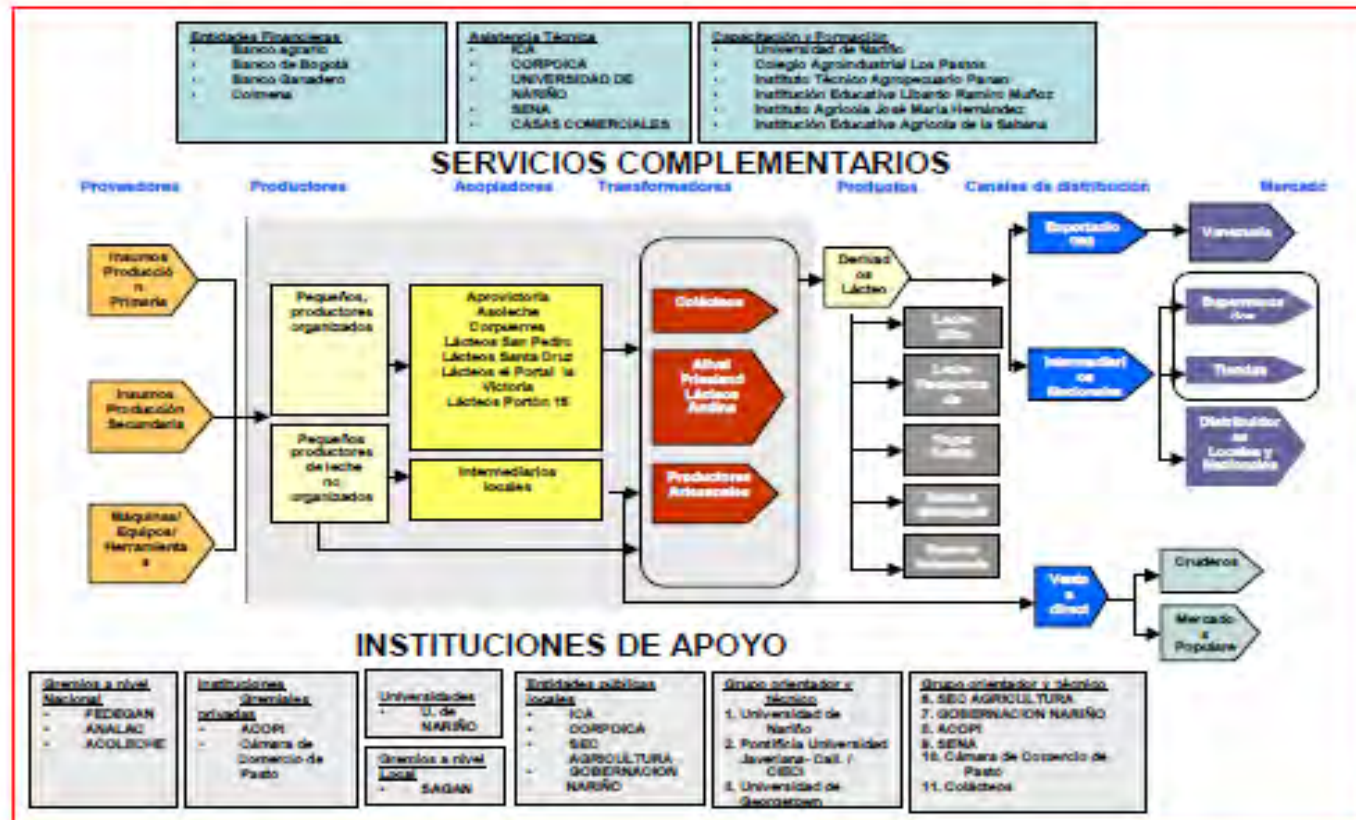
Entidades Financieras
- Banco agrario
- Banco de Bogotá
- Banco Ganadero
- Colmena

Asistencia Técnica
- ICA
- CORPOICA
- UNIVERSIDAD DE NARIÑO
- SENA
- CASAS COMERCIALES

Capacitación y Formación
- Universidad de Nariño
- Colegio Agroindustrial Los Pastos
- Instituto Técnico Agropecuario Panan
- Institución Educativa Liberto Ramiro Muñoz
- Instituto Agrícola José María Hernández
- Institución Educativa Agrícola de la Sabana

SERVICIOS COMPLEMENTARIOS

Proveedores Productores Acopiadores Transformadores Productos Canales de distribución Mercado

Insumos Producción Primaria

Insumos Producción Secundaria

Máquinas/ Equipos/ Herramientas

Pequeños, productores organizados

Pequeños productores de leche no organizados

Aprovictoria
Asoleche
Corpuerres
Lácteos San Pedro
Lácteos Santa Cruz
Lácteos el Portal la Victoria
Lácteos Portón 15

Intermediarios locales

Colácteos

Alival Friesland Lácteos Andina

Productores Artesanales

Derivados Lácteo

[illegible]

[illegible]

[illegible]

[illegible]

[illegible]

Exportaciones

Venezuela

Intermediarios Nacionales

Supermercados

Tiendas

Distribuidores Locales y Nacionales

Venta directa

Cruderos

Mercado Popular

INSTITUCIONES DE APOYO

Gremios a nivel Nacional
- FEDEGAN
- ANALAC
- ACOLECHE

Instituciones Gremiales privadas
- ACOPI
- Cámara de Comercio de Pasto

Universidades
- U. de NARIÑO

Gremios a nivel Local
- SAGAN

Entidades públicas locales
- ICA
- CORPOICA
- SED AGRICULTURA
- GOBERNACION NARIÑO

Grupo orientador y técnico
1. Universidad de Nariño
2. Pontificia Universidad Javeriana- Cali. / CIEC
3. Universidad de Georgetown

Grupo orientador y técnico
6. SED AGRICULTURA
7. GOBERNACION NARIÑO
8. ACOPI
9. SENA
10. Cámara de Comercio de Pasto
11. Colácteos